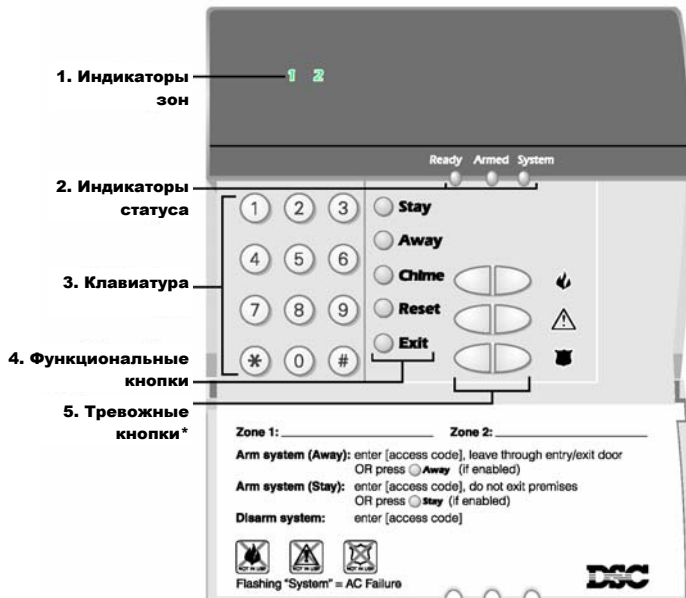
1. Индикаторы зон

1 2

Ready Armed System

2. Индикаторы статуса

1 2 3

4 5 6

7 8 9

\* 0 #

Stay

Away

Chime

Reset

Exit

3. Клавиатура

4. Функциональные кнопки

5. Тревожные кнопки\*

Zone 1: Zone 2:

Arm system (Away): enter [access code], leave through entry/exit door OR press Away (if enabled)

Arm system (Stay): enter [access code], do not exit premises OR press Stay (if enabled)

Disarm system: enter [access code]

Flashing "System" = AC Failure

DSC